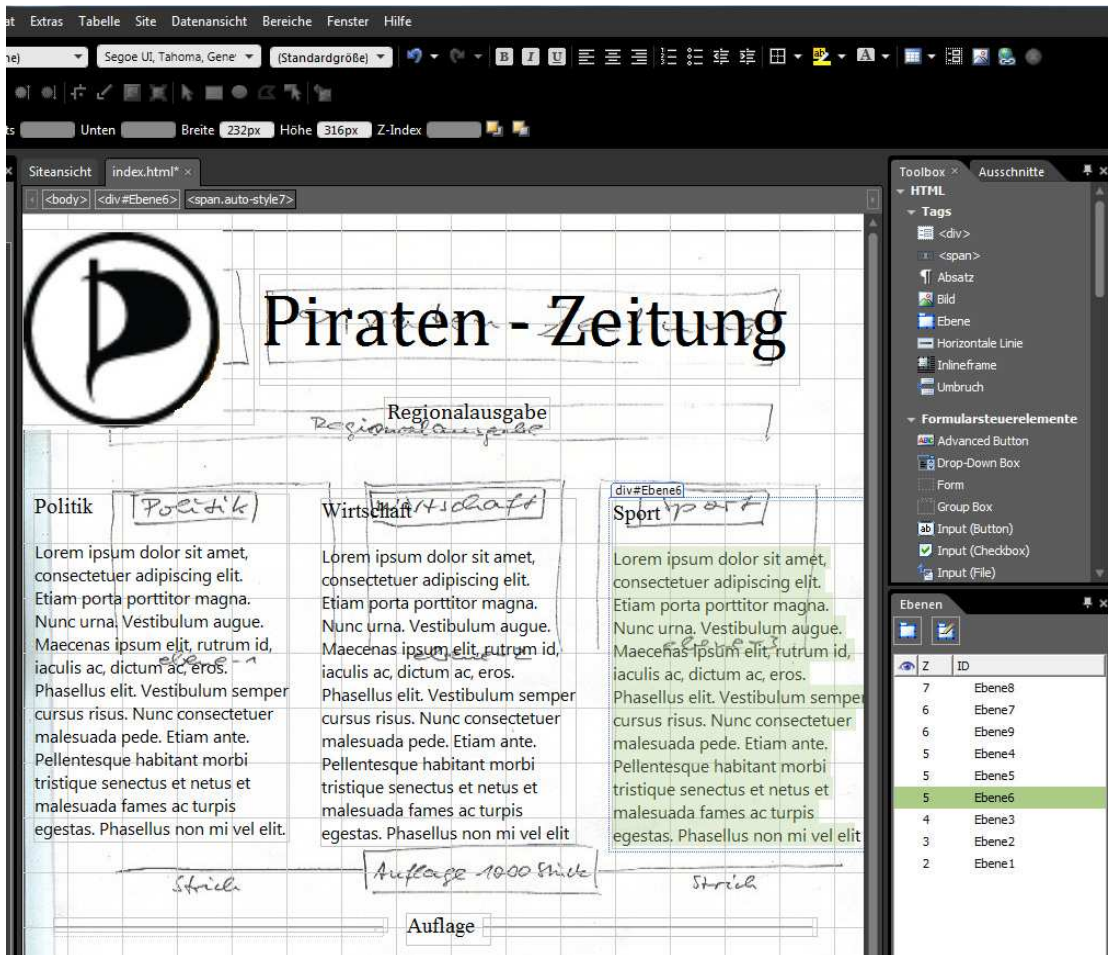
at Extras Tabelle Site Datenansicht Bereiche Fenster Hilfe

he) Segoe UI, Tahoma, Gene (Standardgröße)

ts Unten Breite 232px Höhe 316px Z-Index

Siteansicht index.html* ×

<body> <div#Ebene6> <span.auto-style7>

Piraten - Zeitung

Piraten Zeitung

Regionalausgabe

Regionalausgabe

Politik

Politik

Wirtschaft

Wirtschaft

div#Ebene6

Sport

Sport

Lorem ipsum dolor sit amet, consectetuer adipiscing elit. Etiam porta porttitor magna. Nunc urna. Vestibulum augue. Maecenas ipsum elit, rutrum id, iaculis ac, dictum ac, eros. Phasellus elit. Vestibulum semper cursus risus. Nunc consectetuer malesuada pede. Etiam ante. Pellentesque habitant morbi tristique senectus et netus et malesuada fames ac turpis egestas. Phasellus non mi vel elit.

Ebene 1

Lorem ipsum dolor sit amet, consectetuer adipiscing elit. Etiam porta porttitor magna. Nunc urna. Vestibulum augue. Maecenas ipsum elit, rutrum id, iaculis ac, dictum ac, eros. Phasellus elit. Vestibulum semper cursus risus. Nunc consectetuer malesuada pede. Etiam ante. Pellentesque habitant morbi tristique senectus et netus et malesuada fames ac turpis egestas. Phasellus non mi vel elit

Ebene 2

Lorem ipsum dolor sit amet, consectetuer adipiscing elit. Etiam porta porttitor magna. Nunc urna. Vestibulum augue. Maecenas ipsum elit, rutrum id, iaculis ac, dictum ac, eros. Phasellus elit. Vestibulum semper cursus risus. Nunc consectetuer malesuada pede. Etiam ante. Pellentesque habitant morbi tristique senectus et netus et malesuada fames ac turpis egestas. Phasellus non mi vel elit

Ebene 3

Strich

Auflage 1000 Stück

Strich

Auflage

Toolbox × Ausschnitte
HTML
Tags
<div>
<span>
Absatz
Bild
Ebene
Horizontale Linie
Inlineframe
Umbruch
Formularsteuerelemente
Advanced Button
Drop-Down Box
Form
Group Box
Input (Button)
Input (Checkbox)
Input (File)

Ebenen

| Z | ID |
|---|---|
| 7 | Ebene8 |
| 6 | Ebene7 |
| 6 | Ebene9 |
| 5 | Ebene4 |
| 5 | Ebene5 |
| 5 | Ebene6 |
| 4 | Ebene3 |
| 3 | Ebene2 |
| 2 | Ebene1 |